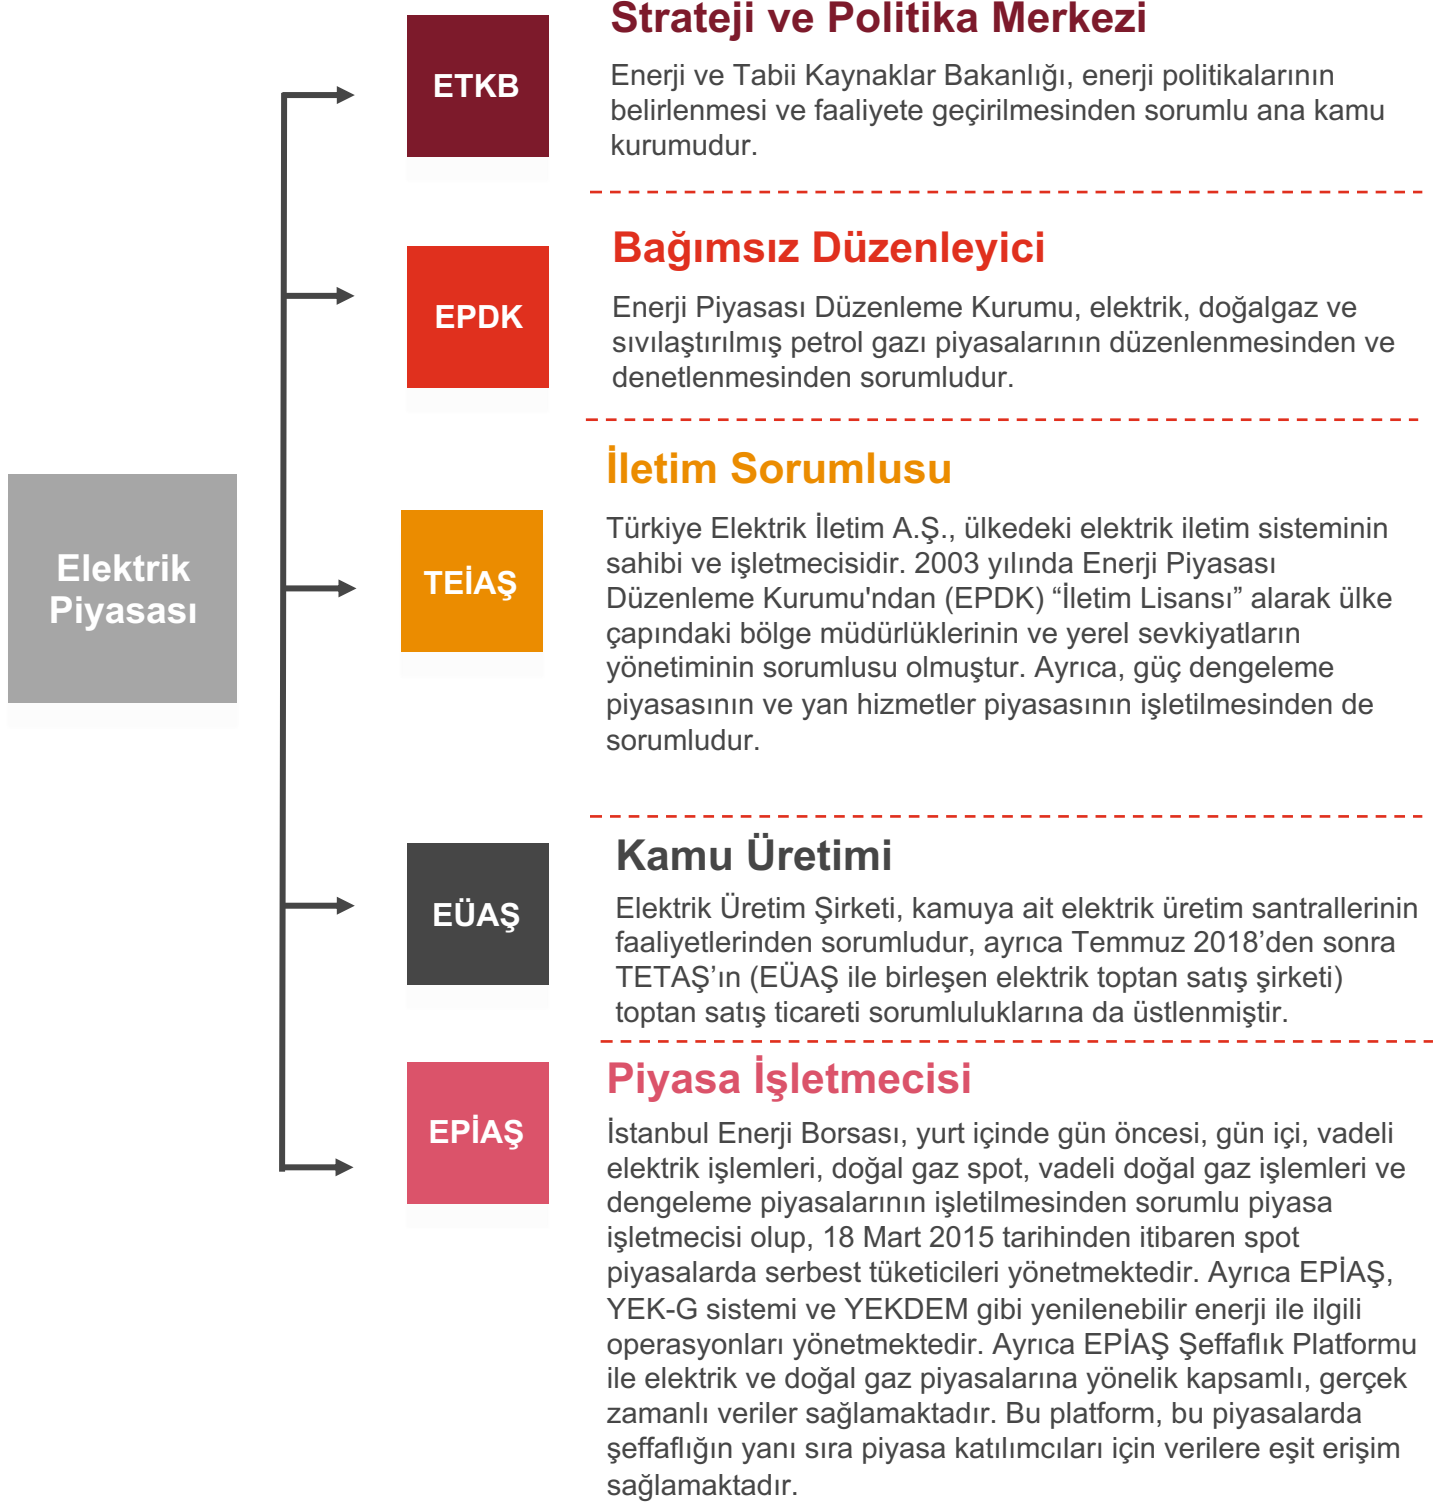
Elektrik Piyasası

ETKB

Strateji ve Politika Merkezi

Enerji ve Tabii Kaynaklar Bakanlığı, enerji politikalarının belirlenmesi ve faaliyete geçirilmesinden sorumlu ana kamu kurumudur.

EPDK

Bağımsız Düzenleyici

Enerji Piyasası Düzenleme Kurumu, elektrik, doğalgaz ve sıvılaştırılmış petrol gazı piyasalarının düzenlenmesinden ve denetlenmesinden sorumludur.

TEİAŞ

İletim Sorumlusu

Türkiye Elektrik İletim A.Ş., ülkedeki elektrik iletim sisteminin sahibi ve işletmecisidir. 2003 yılında Enerji Piyasası Düzenleme Kurumu'ndan (EPDK) “İletim Lisansı” alarak ülke çapındaki bölge müdürlüklerinin ve yerel sevkiyatların yönetiminin sorumlusu olmuştur. Ayrıca, güç dengeleme piyasasının ve yan hizmetler piyasasının işletilmesinden de sorumludur.

EÜAŞ

Kamu Üretimi

Elektrik Üretim Şirketi, kamuya ait elektrik üretim santrallerinin faaliyetlerinden sorumludur, ayrıca Temmuz 2018’den sonra TETAŞ’ın (EÜAŞ ile birleşen elektrik toptan satış şirketi) toptan satış ticareti sorumluluklarına da üstlenmiştir.

EPİAŞ

Piyasa İşletmecisi

İstanbul Enerji Borsası, yurt içinde gün öncesi, gün içi, vadeli elektrik işlemleri, doğal gaz spot, vadeli doğal gaz işlemleri ve dengeleme piyasalarının işletilmesinden sorumlu piyasa işletmecisi olup, 18 Mart 2015 tarihinden itibaren spot piyasalarda serbest tüketicileri yönetmektedir. Ayrıca EPİAŞ, YEK-G sistemi ve YEKDEM gibi yenilenebilir enerji ile ilgili operasyonları yönetmektedir. Ayrıca EPİAŞ Şeffaflık Platformu ile elektrik ve doğal gaz piyasalarına yönelik kapsamlı, gerçek zamanlı veriler sağlamaktadır. Bu platform, bu piyasalarda şeffaflığın yanı sıra piyasa katılımcıları için verilere eşit erişim sağlamaktadır.